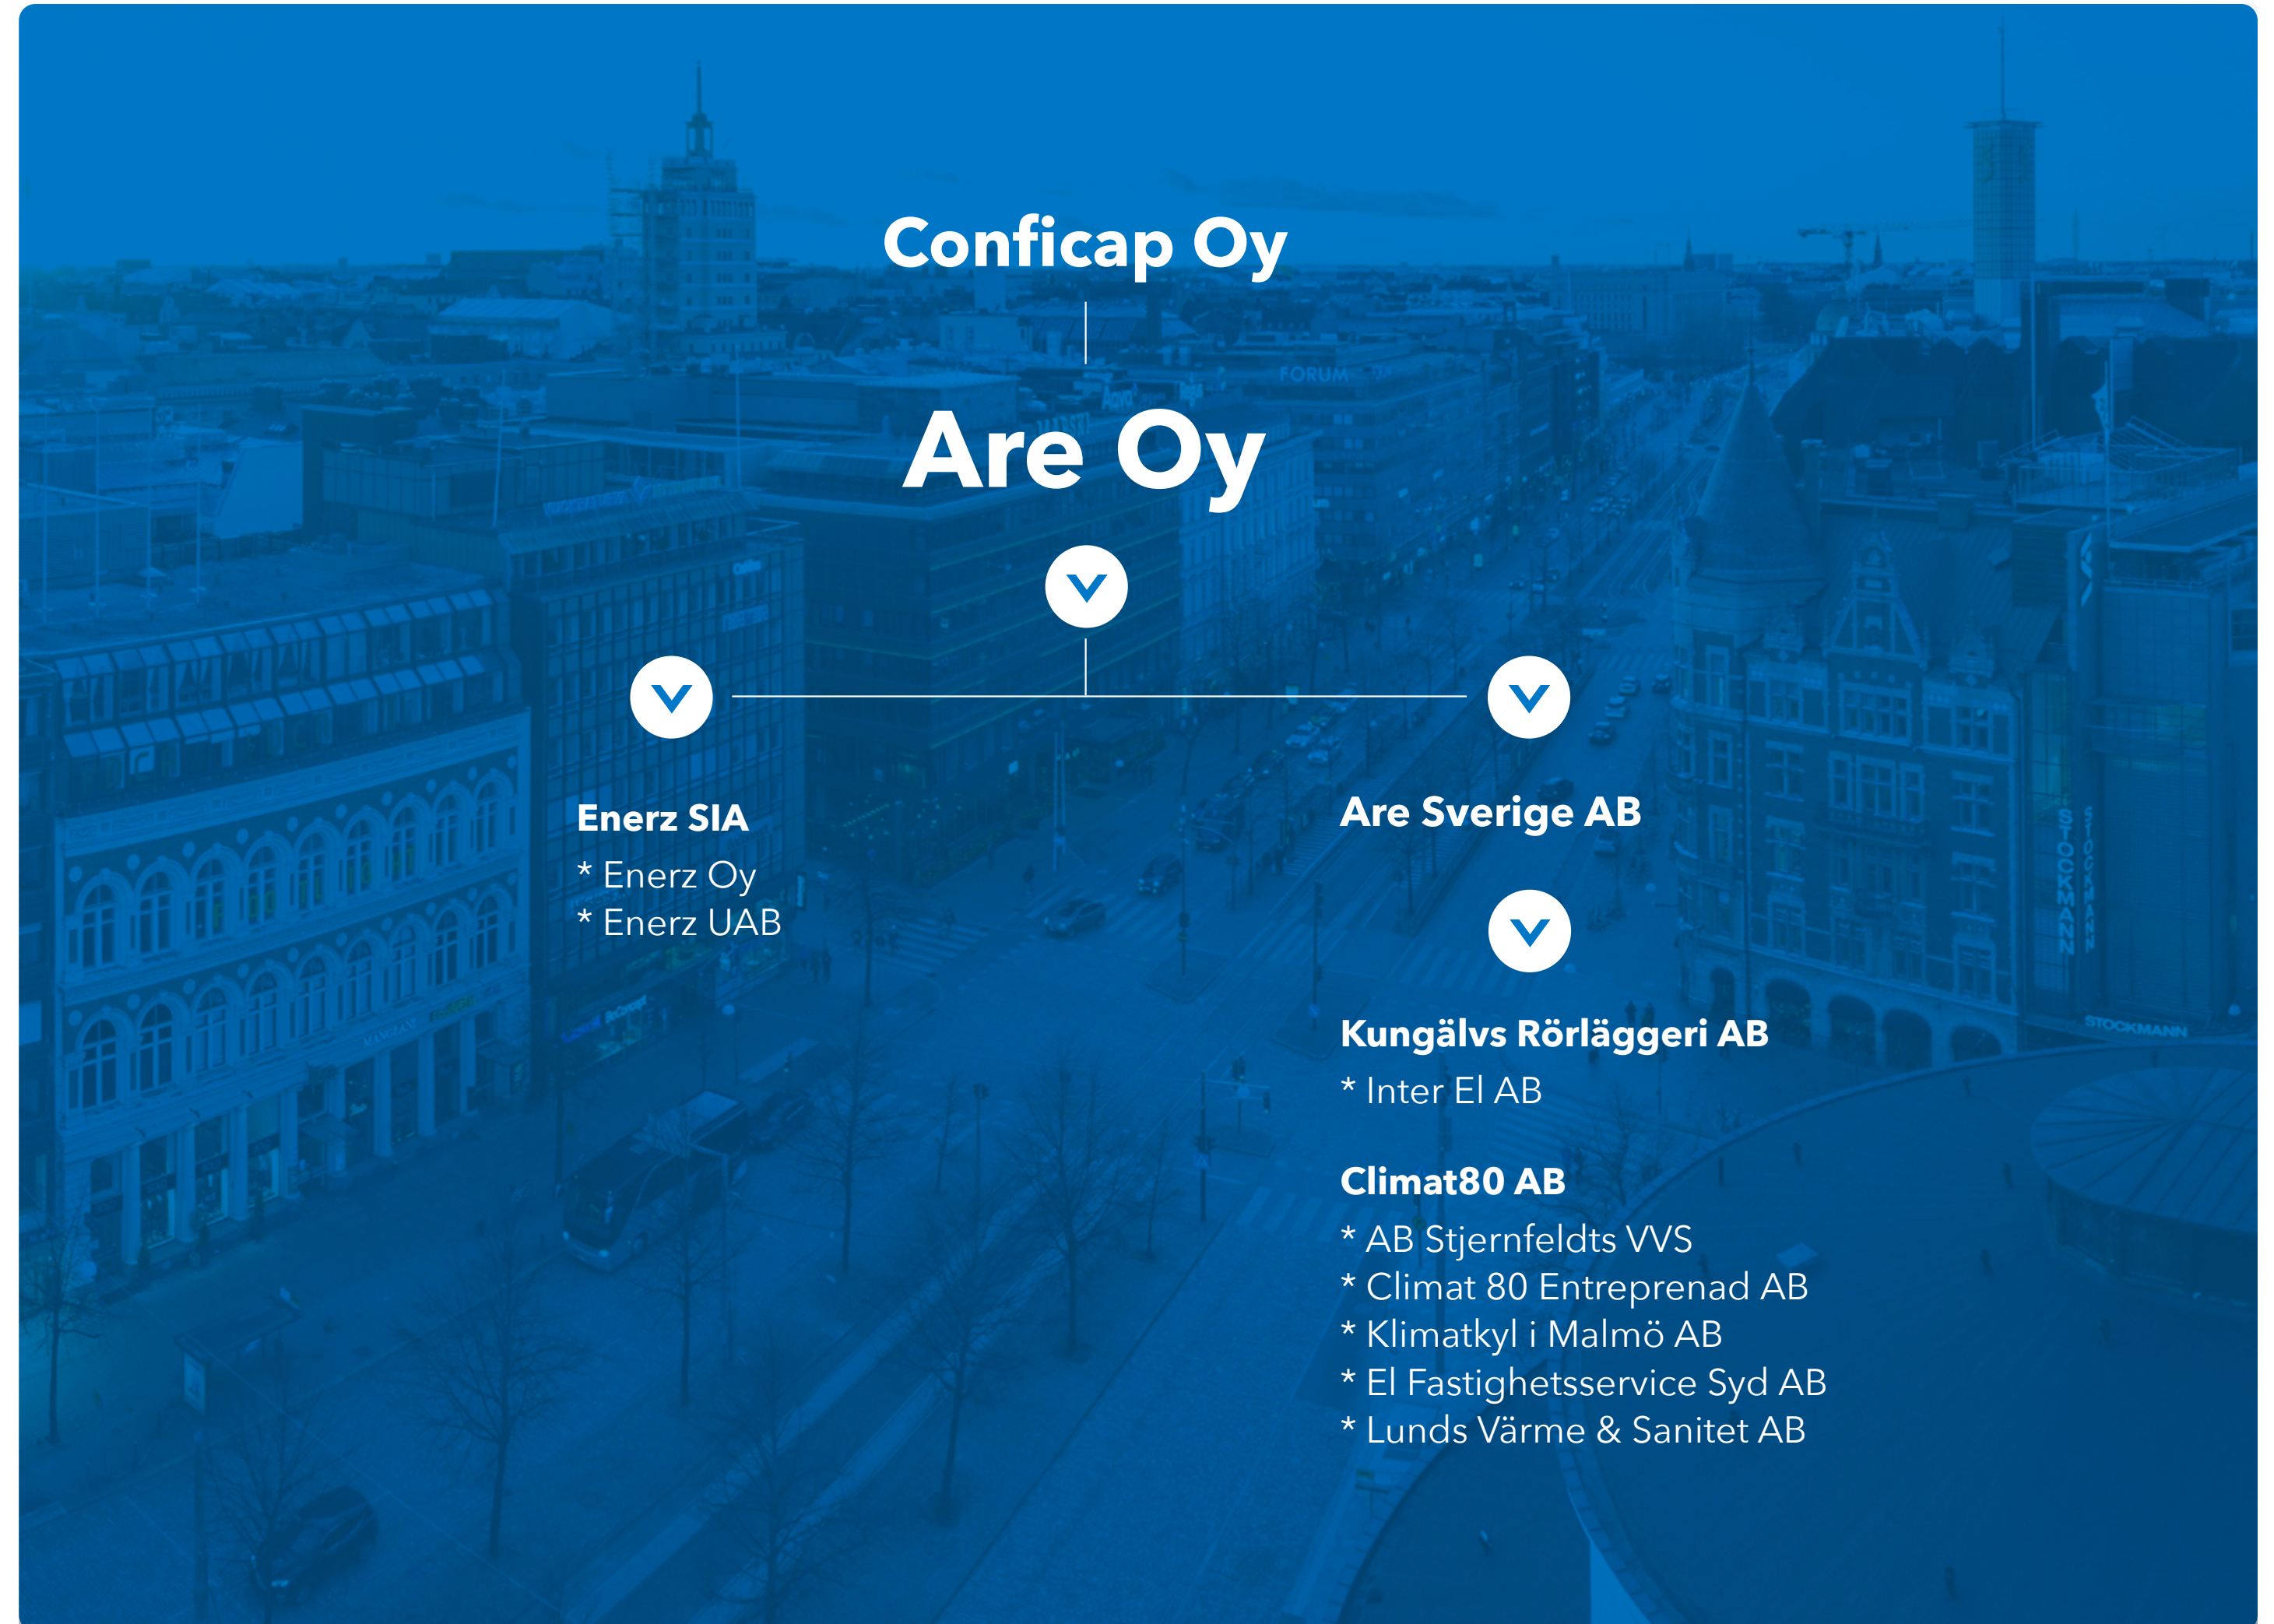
Conficap Oy

Are Oy

Enerz SIA
* Enerz Oy
* Enerz UAB

Are Sverige AB

Kungälvs Rörläggeri AB
* Inter El AB

Climat80 AB
* AB Stjernfeldts VVS
* Climat 80 Entreprenad AB
* Klimatkyl i Malmö AB
* El Fastighetsservice Syd AB
* Lunds Värme & Sanitet AB